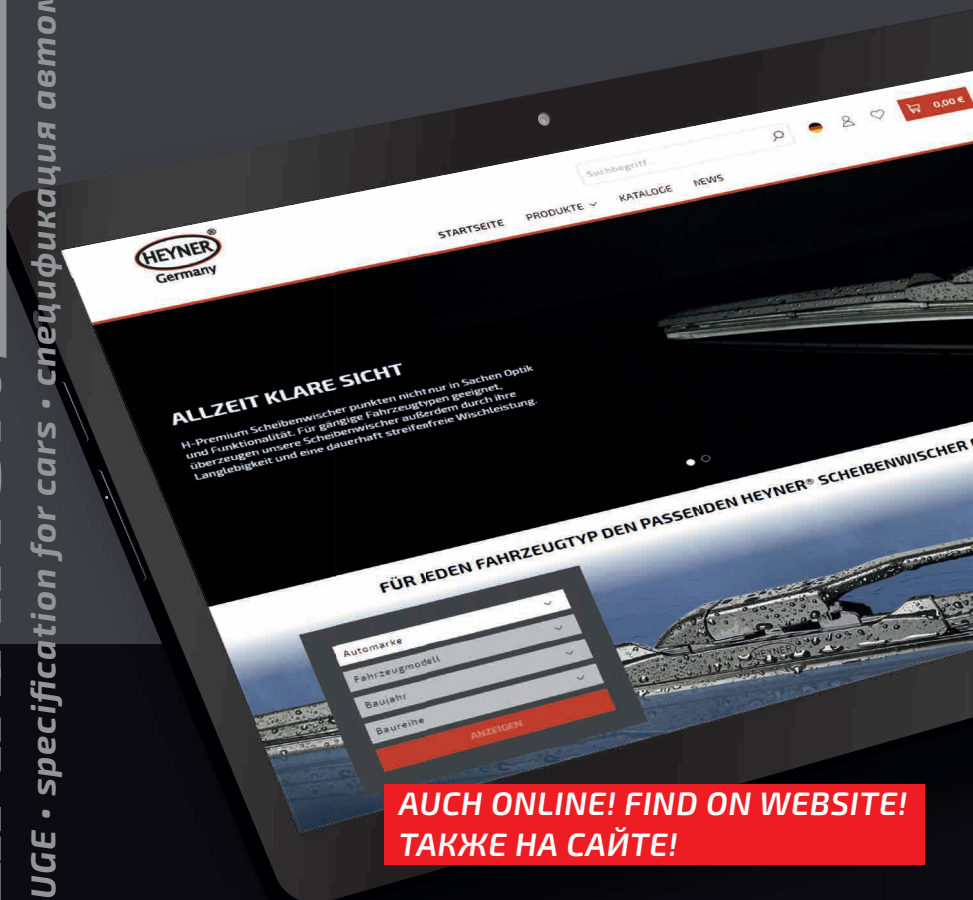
UGE · specification for cars · спецификация автом

Suchbegriff

0,00 €

HEYNER
Germany

STARTSEITE PRODUKTE KATALOGE NEWS

ALLZEIT KLARE SICHT

H-Premium Scheibenwischer punkten nicht nur in Sachen Optik und Funktionalität. Für gängige Fahrzeugtypen geeignet, überzeugen unsere Scheibenwischer außerdem durch ihre Langlebigkeit und eine dauerhaft streifenfreie Wischleistung.

FÜR JEDEN FAHRZEUGTYP DEN PASSENDEN HEYNER® SCHEIBENWISCHER

Automarke
Fahrzeugmodell
Baujahr
Baureihe
ANZEIGEN

HEYNER

AUCH ONLINE! FIND ON WEBSITE!
ТАКЖЕ НА САЙТЕ!